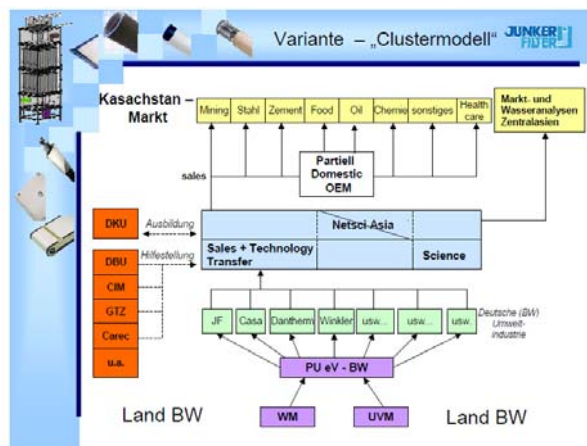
Variante – „Clustermodell“ JUNKER FILTER

Kasachstan – Markt

Mining
Stahl
Zement
Food
Oil
Chemie
sonstiges
Health care

Markt- und Wasseranalysen Zentralasien

sales

Partiell Domestic OEM

DKU
Ausbildung

Hilfestellung
DBU
CIM
GTZ
Carec
u.a.

Netsci Asia
Sales + Technology Transfer
Science

JF
Casa
Danthermi
Winkler
usw.
usw.
usw.

Deutsche (BW) Umwelt-industrie

PU eV - BW

Land BW
WM
UVM
Land BW